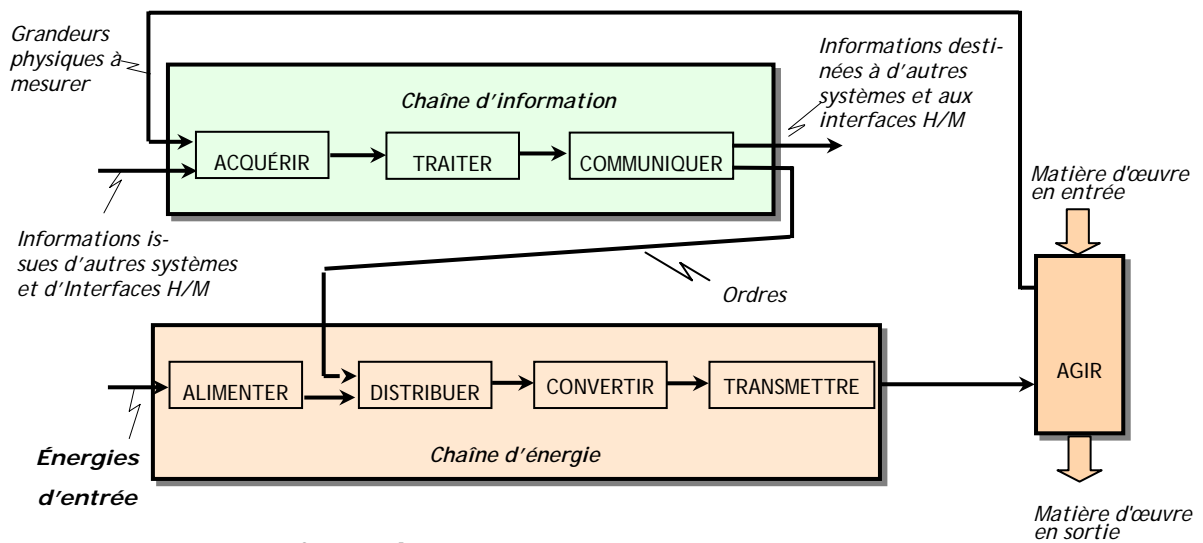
Grandeurs physiques à mesurer

Chaîne d'information

ACQUÉRIR

TRAITER

COMMUNIQUER

Informations destinées à d'autres systèmes et aux interfaces H/M

Matière d'œuvre en entrée

Informations issues d'autres systèmes et d'Interfaces H/M

Ordres

AGIR

ALIMENTER

DISTRIBUER

CONVERTIR

TRANSMETTRE

Énergies d'entrée

Chaîne d'énergie

Matière d'œuvre en sortie